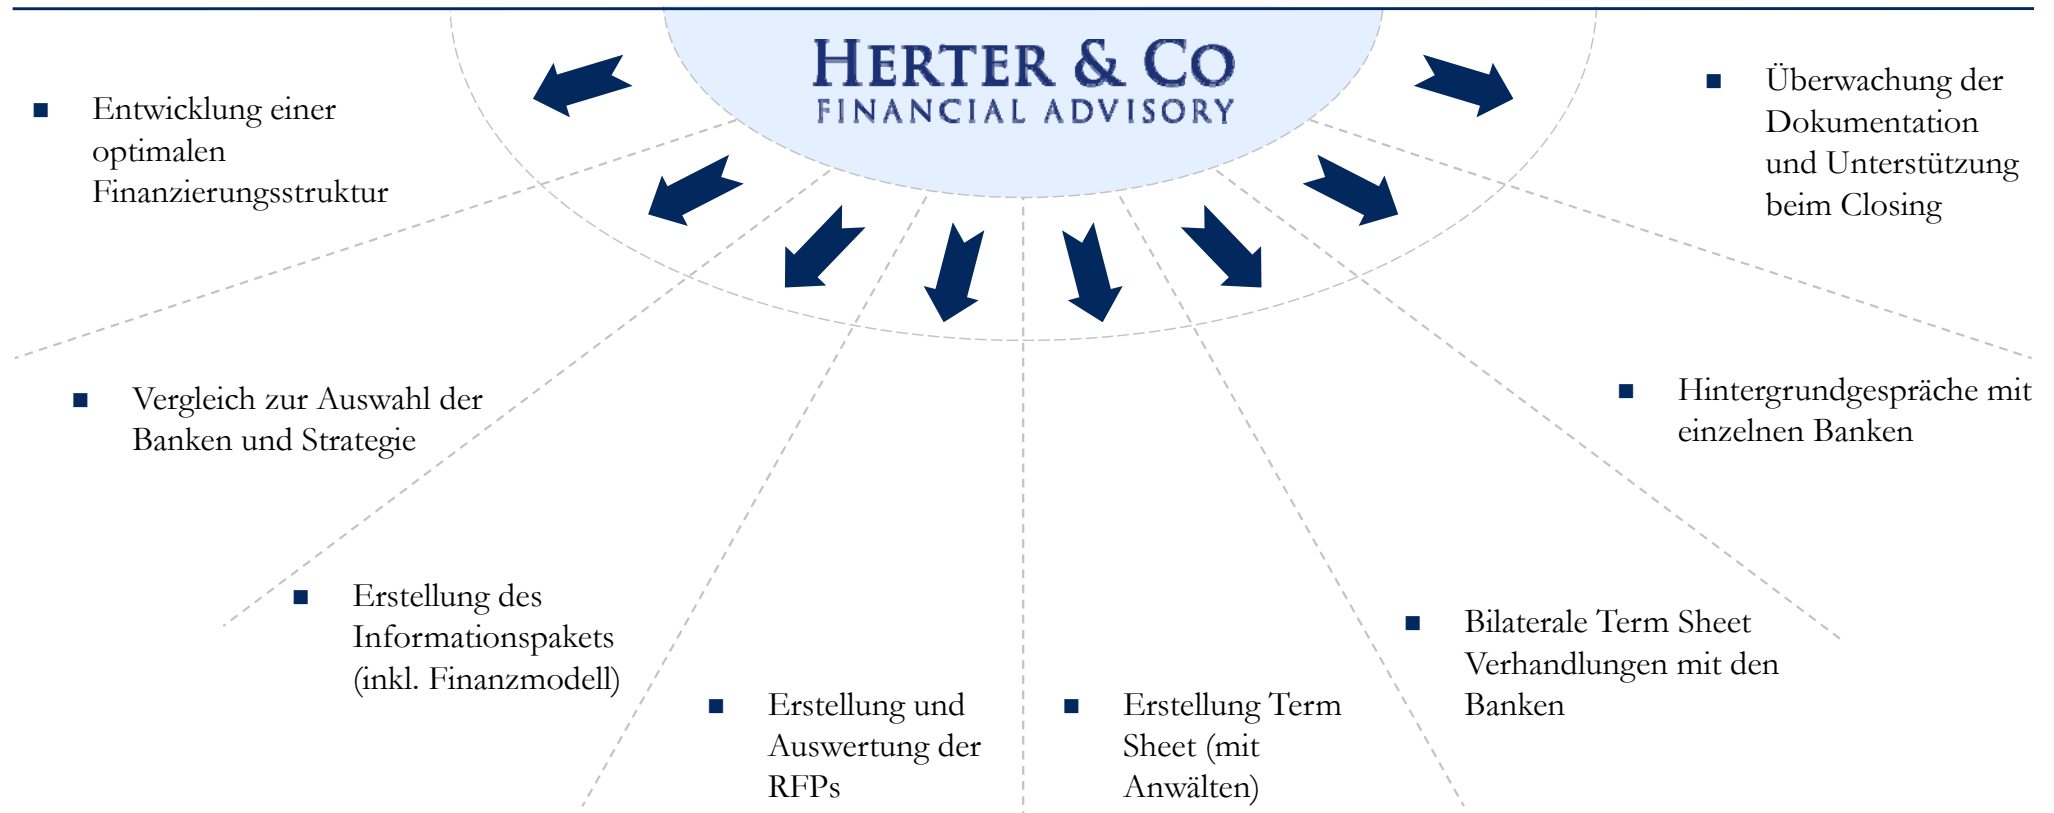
HERTER & CO
FINANCIAL ADVISORY

■ Entwicklung einer optimalen Finanzierungsstruktur

■ Überwachung der Dokumentation und Unterstützung beim Closing

■ Vergleich zur Auswahl der Banken und Strategie

■ Hintergrundgespräche mit einzelnen Banken

■ Erstellung des Informationspakets (inkl. Finanzmodell)

■ Bilaterale Term Sheet Verhandlungen mit den Banken

■ Erstellung und Auswertung der RFPs

■ Erstellung Term Sheet (mit Anwälten)